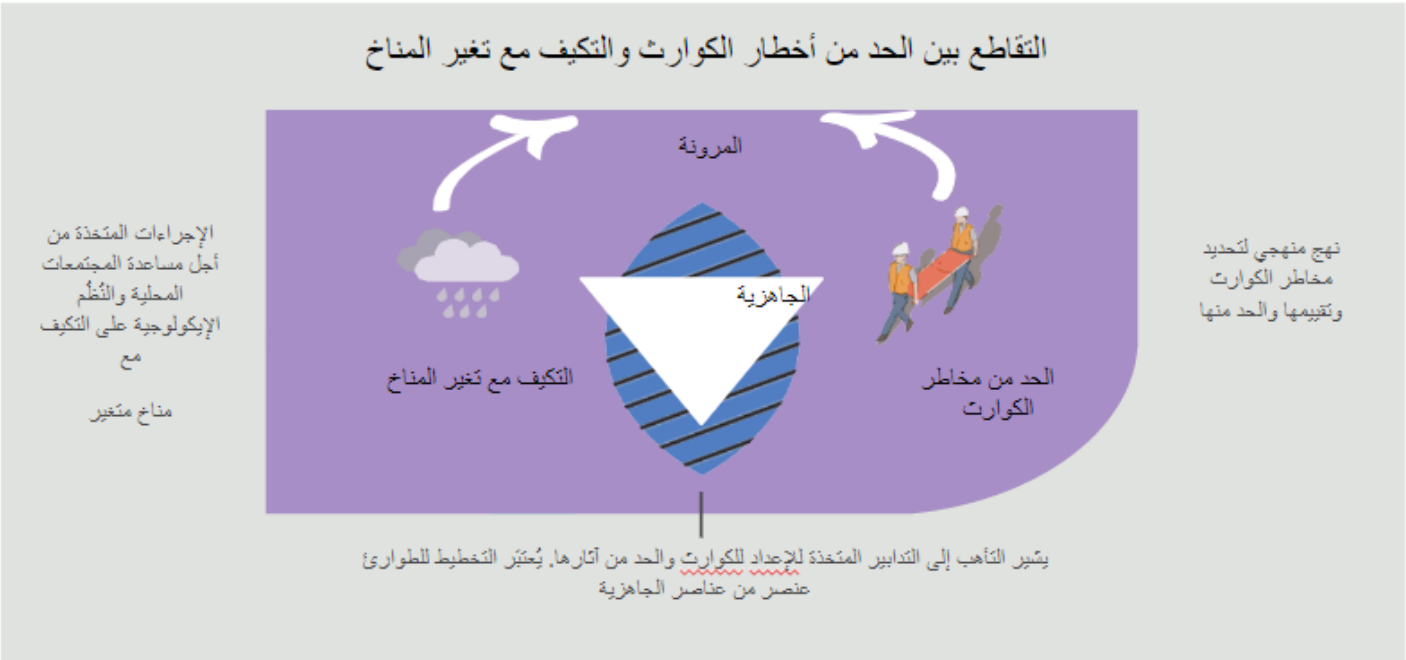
التقاطع بين الحد من أخطار الكوارث والتكيف مع تغير المناخ

المرونة

الإجراءات المتخذة من أجل مساعدة المجتمعات المحلية والنُّظُم الإيكولوجية على التكيف مع

مناخ متغير

الجاهزية

نهج منهجي لتحديد مخاطر الكوارث وتقييمها والحد منها

التكيف مع تغير المناخ

الحد من مخاطر الكوارث

يشير التأهب إلى التدابير المتخذة للإعداد للكوارث والحد من آثارها. يُعتبَر التخطيط للطوارئ عنصر من عناصر الجاهزية